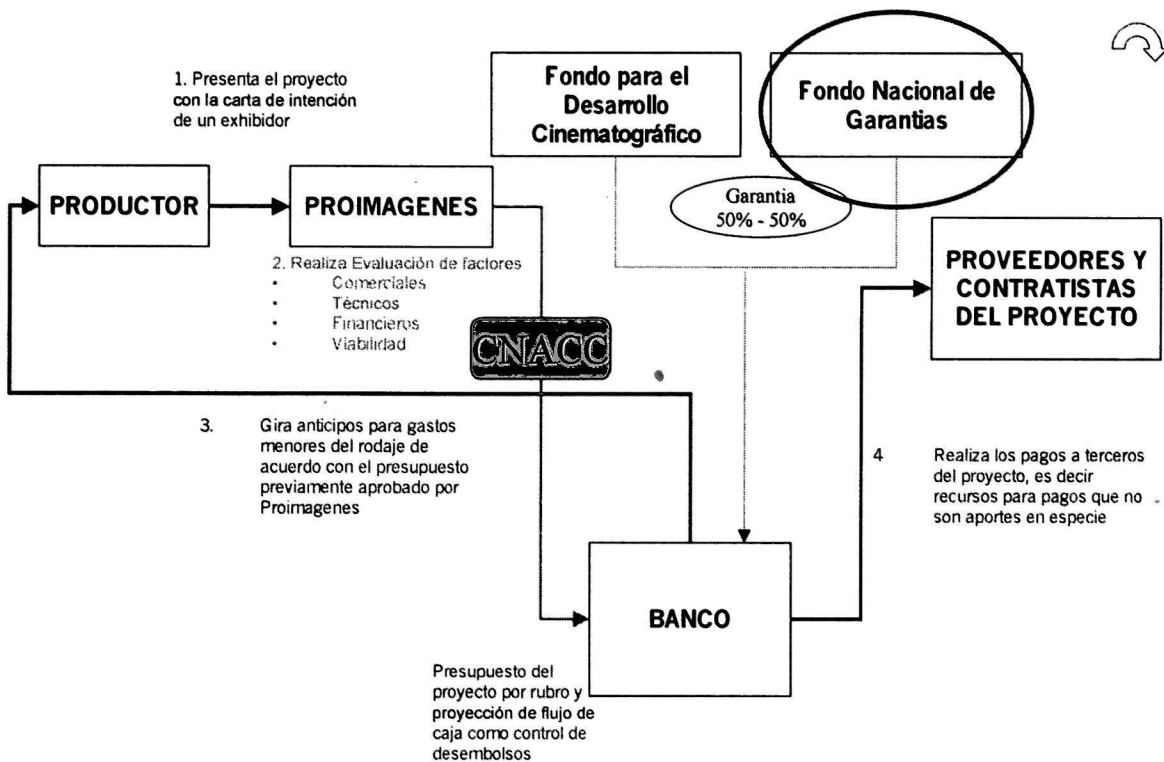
1. Presenta el proyecto con la carta de intención de un exhibidor

Fondo para el Desarrollo Cinematográfico

Fondo Nacional de Garantias

PRODUCTOR

PROIMAGENES

Garantia 50% - 50%

2. Realiza Evaluación de factores
- Comerciales
- Técnicos
- Financieros
- Viabilidad

PROVEEDORES Y CONTRATISTAS DEL PROYECTO

CNACC

3. Gira anticipos para gastos menores del rodaje de acuerdo con el presupuesto previamente aprobado por Proimagenes

4 Realiza los pagos a terceros del proyecto, es decir recursos para pagos que no son aportes en especie

BANCO

Presupuesto del proyecto por rubro y proyección de flujo de caja como control de desembolsos